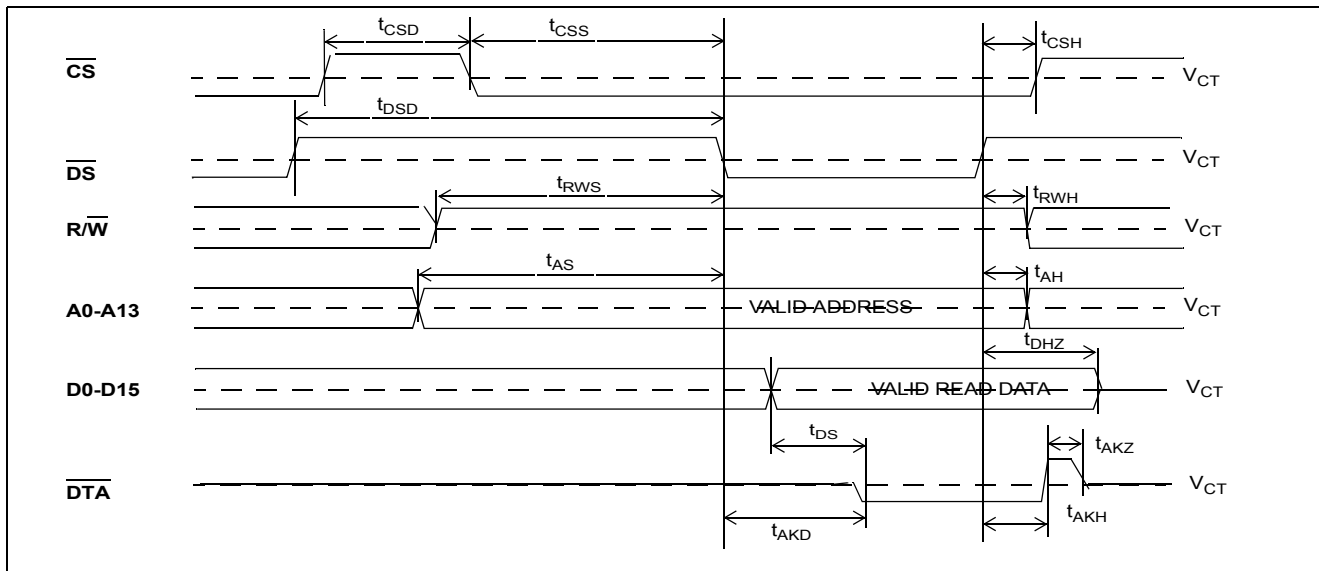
$t_{CSD}$ $t_{CSS}$ $t_{CSH}$

$\overline{CS}$ $V_{CT}$

$t_{DSD}$

$\overline{DS}$ $V_{CT}$

$t_{RWS}$ $t_{RWH}$

$R/\overline{W}$ $V_{CT}$

$t_{AS}$ $t_{AH}$

A0-A13 VALID ADDRESS $V_{CT}$

$t_{DHZ}$

D0-D15 VALID READ DATA $V_{CT}$

$t_{DS}$ $t_{AKZ}$

$\overline{DTA}$ $V_{CT}$

$t_{AKD}$ $t_{AKH}$